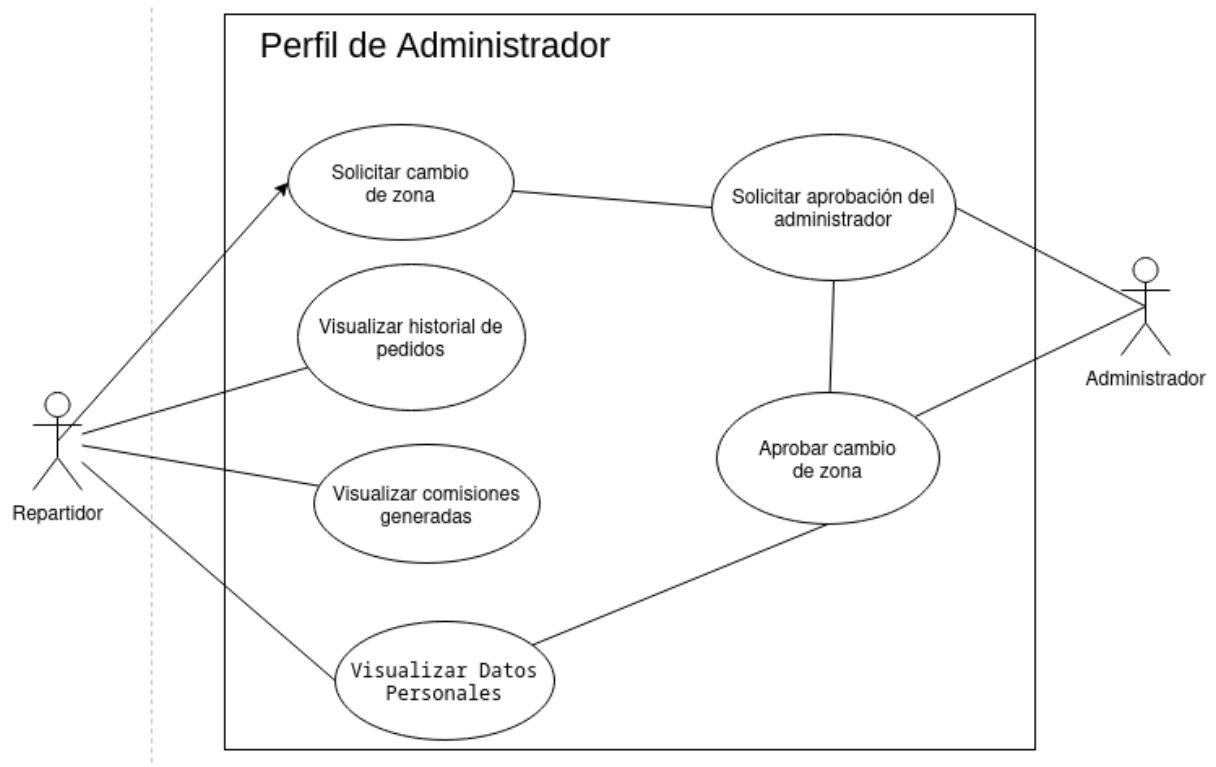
Perfil de Administrador

Solicitar cambio de zona

Solicitar aprobación del administrador

Visualizar historial de pedidos

Visualizar comisiones generadas

Aprobar cambio de zona

Visualizar Datos Personales

Repartidor

Administrador